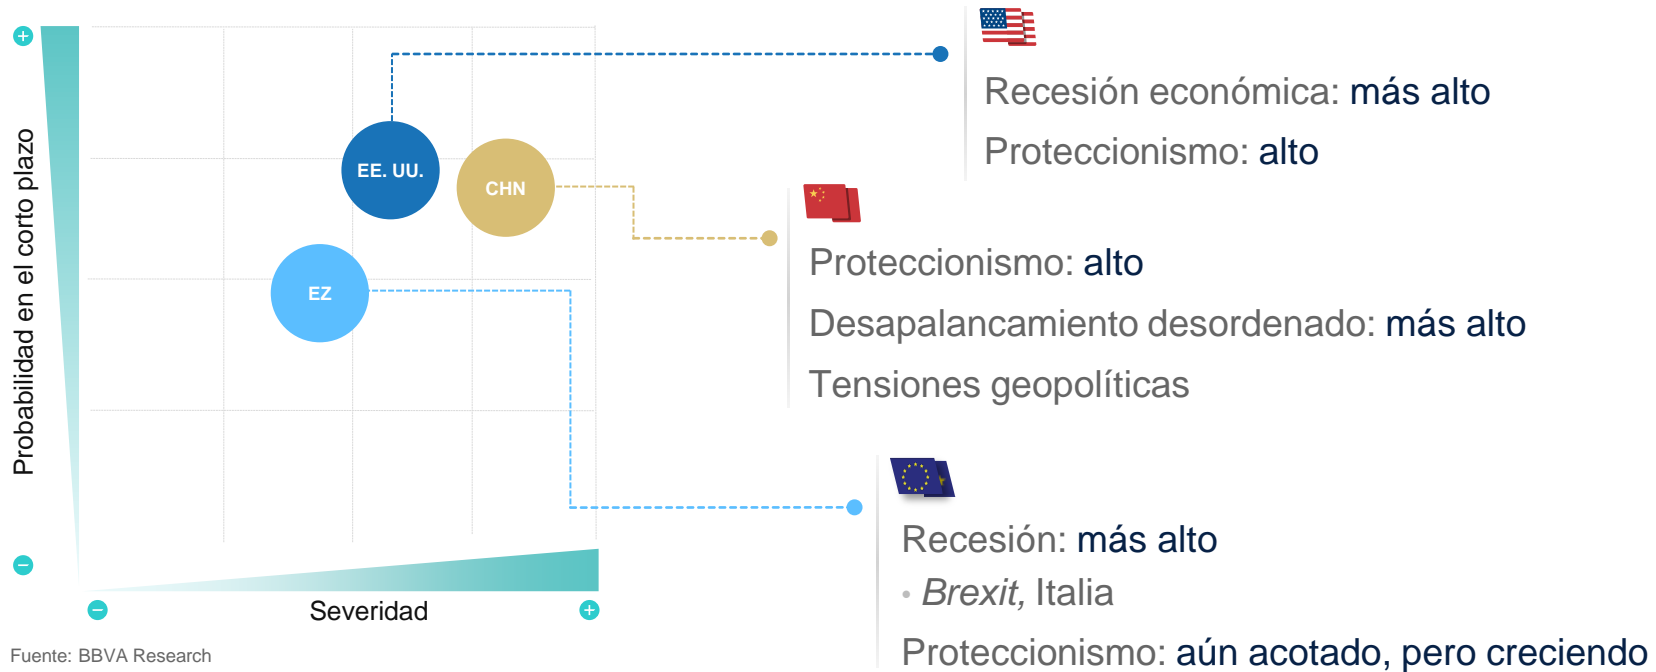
+
Probabilidad en el corto plazo
−
EE. UU.
CHN
EZ
− Severidad +

Recesión económica: más alto
Proteccionismo: alto

Proteccionismo: alto
Desapalancamiento desordenado: más alto
Tensiones geopolíticas

Recesión: más alto
• Brexit, Italia
Proteccionismo: aún acotado, pero creciendo

Fuente: BBVA Research